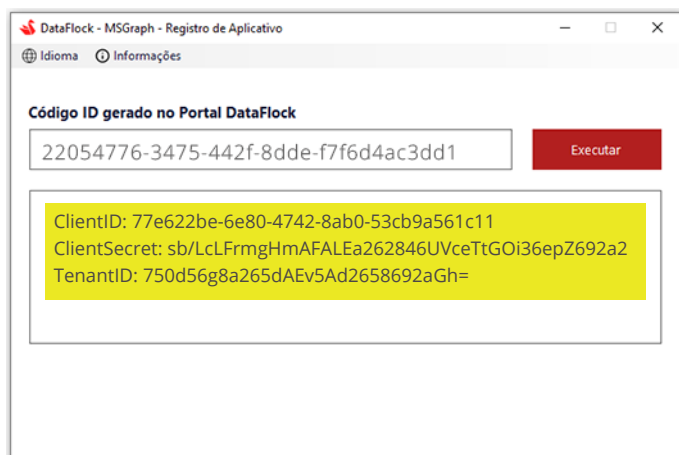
DataFlock - MSGraph - Registro de Aplicativo

Idioma Informações

Código ID gerado no Portal DataFlock

22054776-3475-442f-8dde-f7f6d4ac3dd1

Executar

ClientID: 77e622be-6e80-4742-8ab0-53cb9a561c11
ClientSecret: sb/LcLFrmgHmAFALEa262846UVceTtGOi36epZ692a2
TenantID: 750d56g8a265dAEv5Ad2658692aGh=